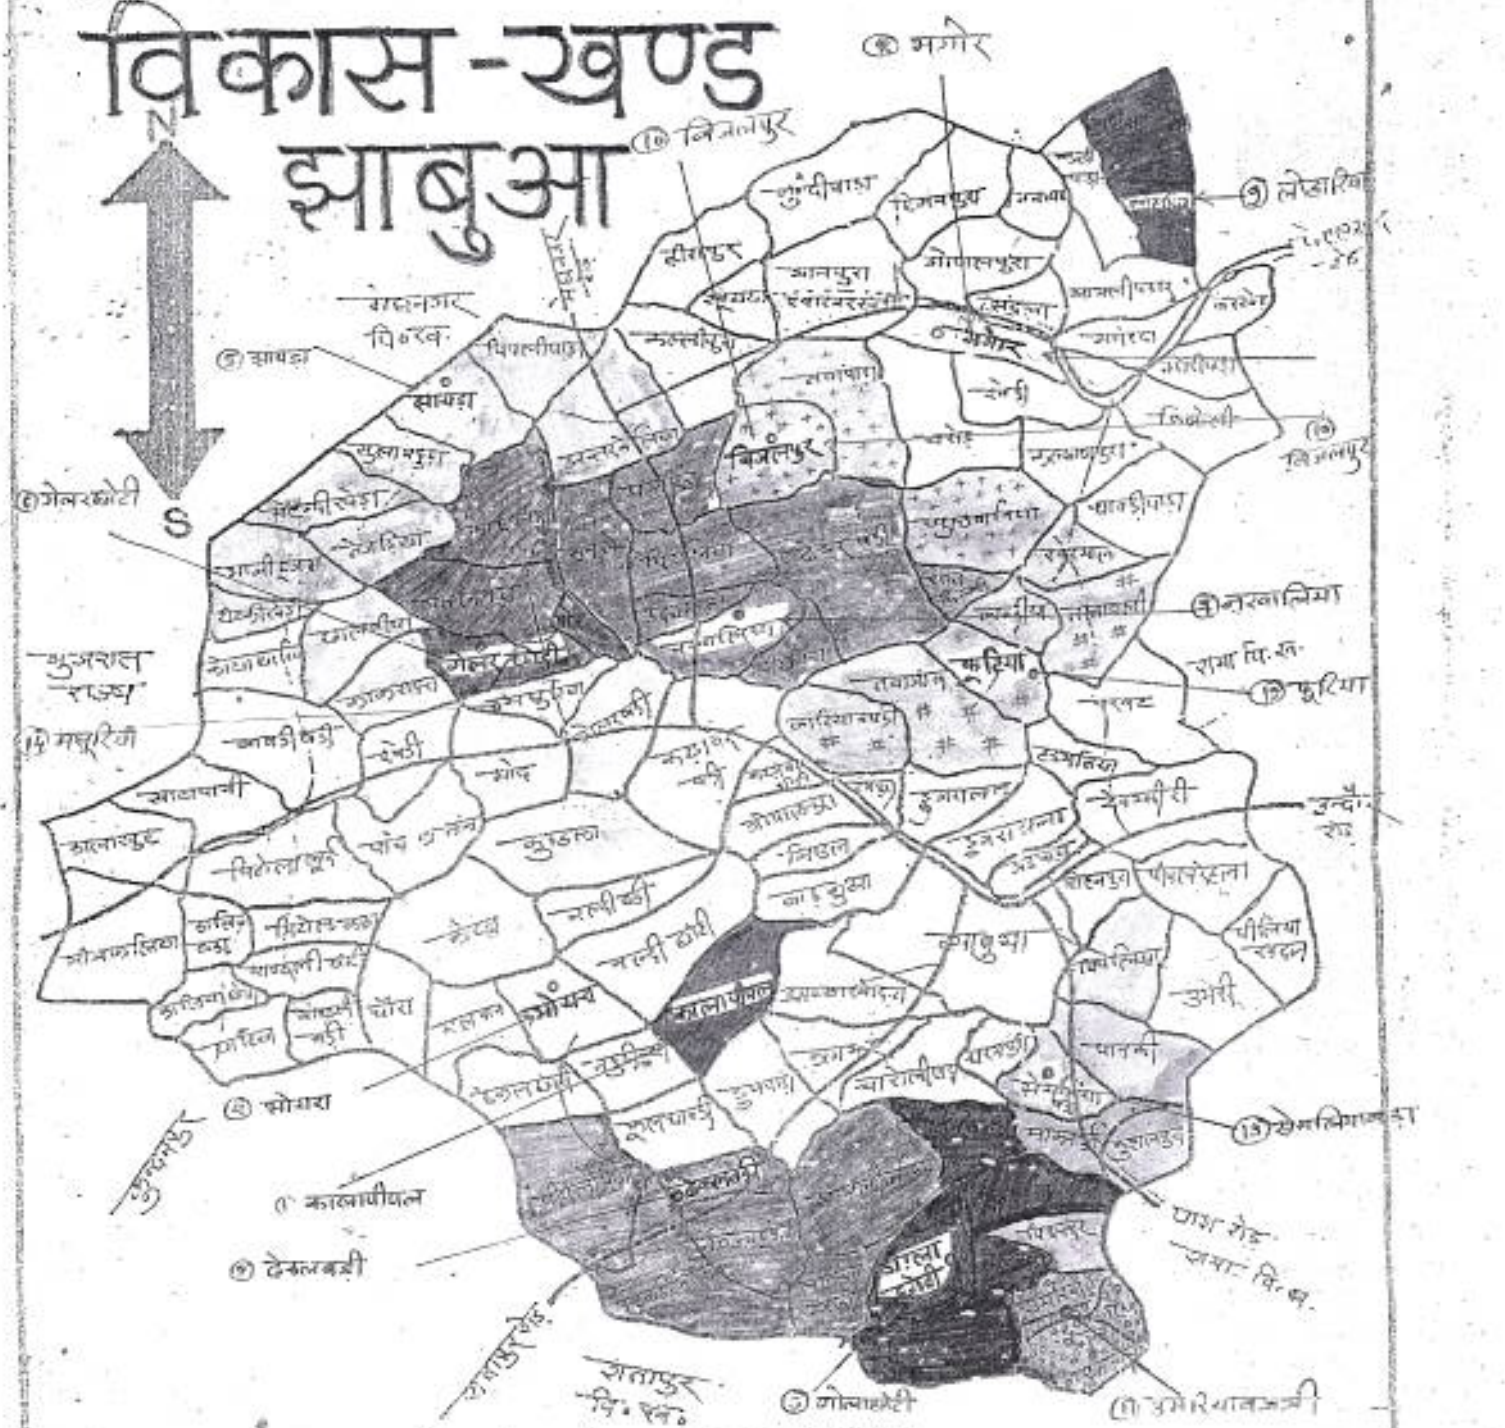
विकास-खण्ड
झाबुआ

N
S

⑧ भगोर
⑩ बिजलपुर
⑨ लोखारिया
⑤ झायड़ा
⑥ मेलरकोटी
गुजरात राज्य
⑭ मछलईमी
⑪ नरवालिया
⑫ कुण्डिया
राणा वि.ख.
⑬ खेमलियापाड़ा
② बोधरा
① कालापीपल
④ देवलबड़ी
⑦ गोपालकोटी
⑮ उमरीखालबड़ी
पारा रोड
रामा वि.ख.
रताम्बुर वि. ख.
राणापुर रोड
इन्दौर रोड
राजनगर वि.ख.
पेटलावद रोड

कुंदीवाड़ा
हिमनपुरा
लोधीपाड़ा
ढोलड़
आनपुरा
गोपालपुरा
संडला
आमलीपाड़ा
पिपलीपाड़ा
भगोर
झायड़ा
बिजलपुर
नरवालिया
कुण्डिया
खेमलियापाड़ा
मेलरकोटी
कालापीपल
झाबुआ
उमरी
देवलबड़ी
गोपालकोटी
कालाखूंट
बोधरा
खरडू
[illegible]